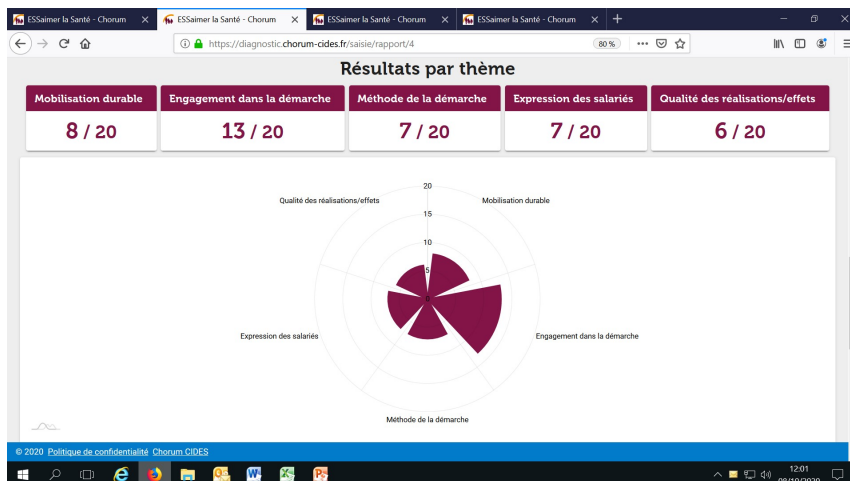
ESSaimer la Santé - Chorum ×
ESSaimer la Santé - Chorum ×
ESSaimer la Santé - Chorum ×
ESSaimer la Santé - Chorum ×
+

https://diagnostic.chorum-cides.fr/saisie/rapport/4
80 %

Résultats par thème

| Mobilisation durable | Engagement dans la démarche | Méthode de la démarche | Expression des salariés | Qualité des réalisations/effets |
|---|---|---|---|---|
| 8 / 20 | 13 / 20 | 7 / 20 | 7 / 20 | 6 / 20 |

20
15
10
5
0
Qualité des réalisations/effets
Mobilisation durable
Engagement dans la démarche
Méthode de la démarche
Expression des salariés

© 2020 Politique de confidentialité Chorum CIDES

12:01
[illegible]